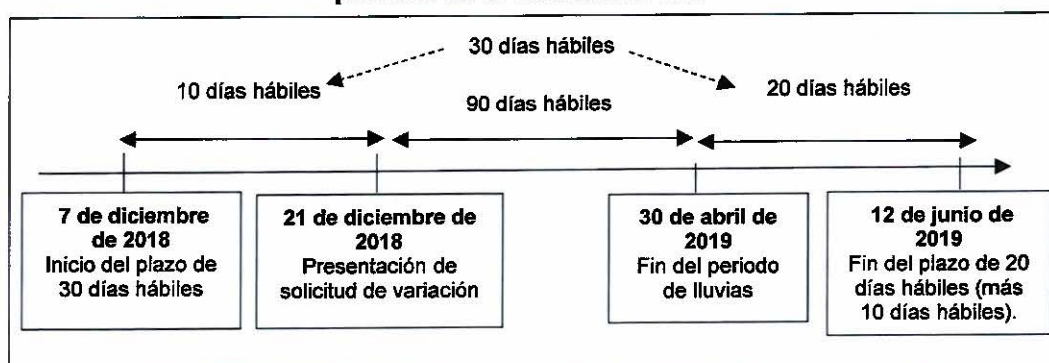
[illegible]

30 días hábiles

10 días hábiles

20 días hábiles

90 días hábiles

**7 de diciembre de 2018**
Inicio del plazo de 30 días hábiles

**21 de diciembre de 2018**
Presentación de solicitud de variación

**30 de abril de 2019**
Fin del periodo de lluvias

**12 de junio de 2019**
Fin del plazo de 20 días hábiles (más 10 días hábiles).